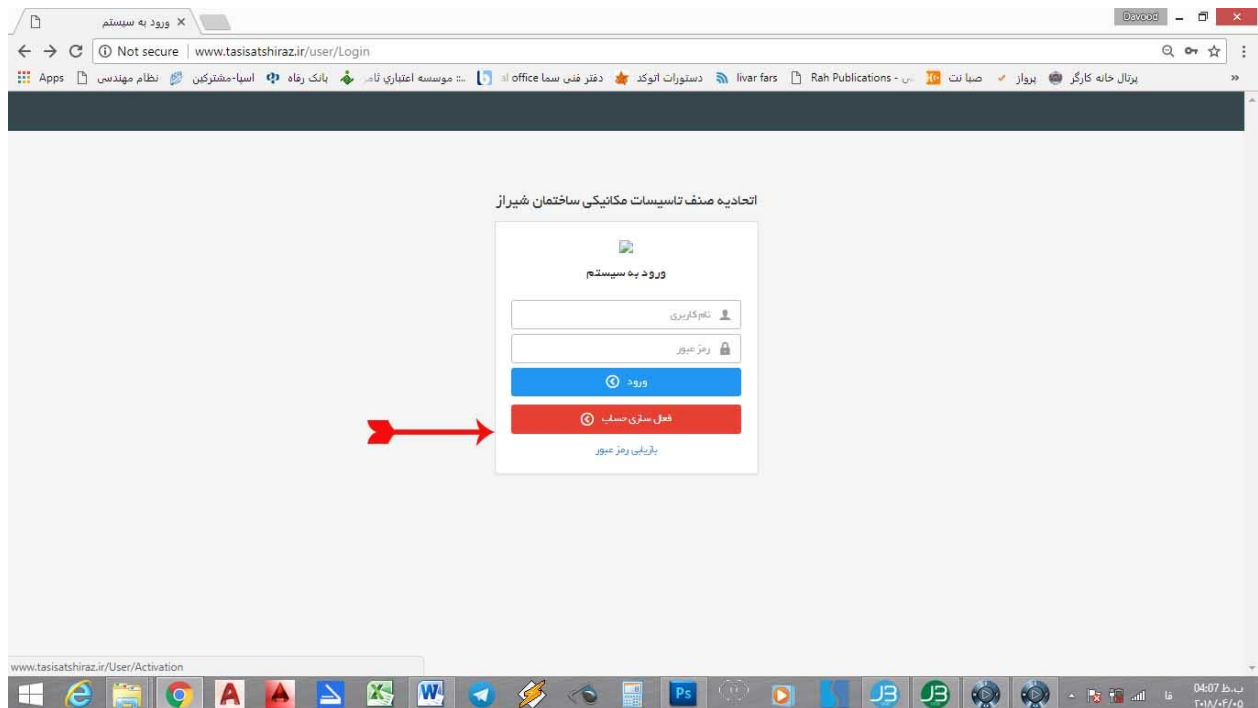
ورود به سیستم ×

Davood

Not secure | www.tasisatshiraz.ir/user/Login

Apps نظام مهندسی اسیا-مشترکین بانک رفاه ...: موسسه اعتباری ثامن دفتر فنی سما office دستورات اتوکد livar fars Rah Publications صبا نت پرواز پرتال خانه کارگر »

اتحادیه صنف تاسیسات مکانیکی ساختمان شیراز

ورود به سیستم

نام کاربری

رمز عبور

ورود

فعال سازی حساب

بازیابی رمز عبور

www.tasisatshiraz.ir/User/Activation

فا

ب.ظ 04:07
۲۰۱۸/۰۴/۰۵